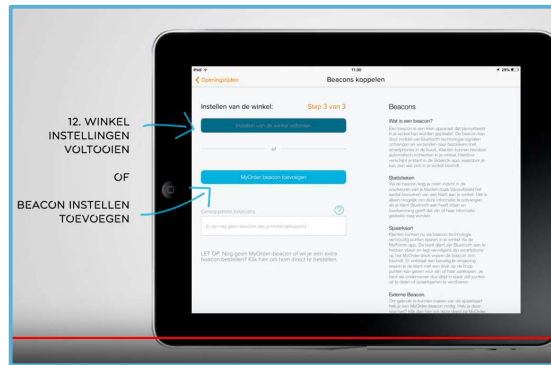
12. WINKEL INSTELLINGEN VOLTOOIEN

OF

BEACON INSTELLEN TOEVOEGEN

iPad
11:30
28%
Openingstijden
Beacons koppelen

Instellen van de winkel:
Step 3 van 3

Instellen van de winkel voltooien

of

MyOrder beacon toevoegen

Gekoppelde beacons

Er zijn nog geen beacons aan je winkel gekoppeld

LET OP! Nog geen MyOrder-beacon of wil je een extra beacon bestellen? Klik hier om deze direct te bestellen.

Beacons

Wat is een beacon?
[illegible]

Statistieken
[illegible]

Spaarkaart
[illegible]

Externe Beacon
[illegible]